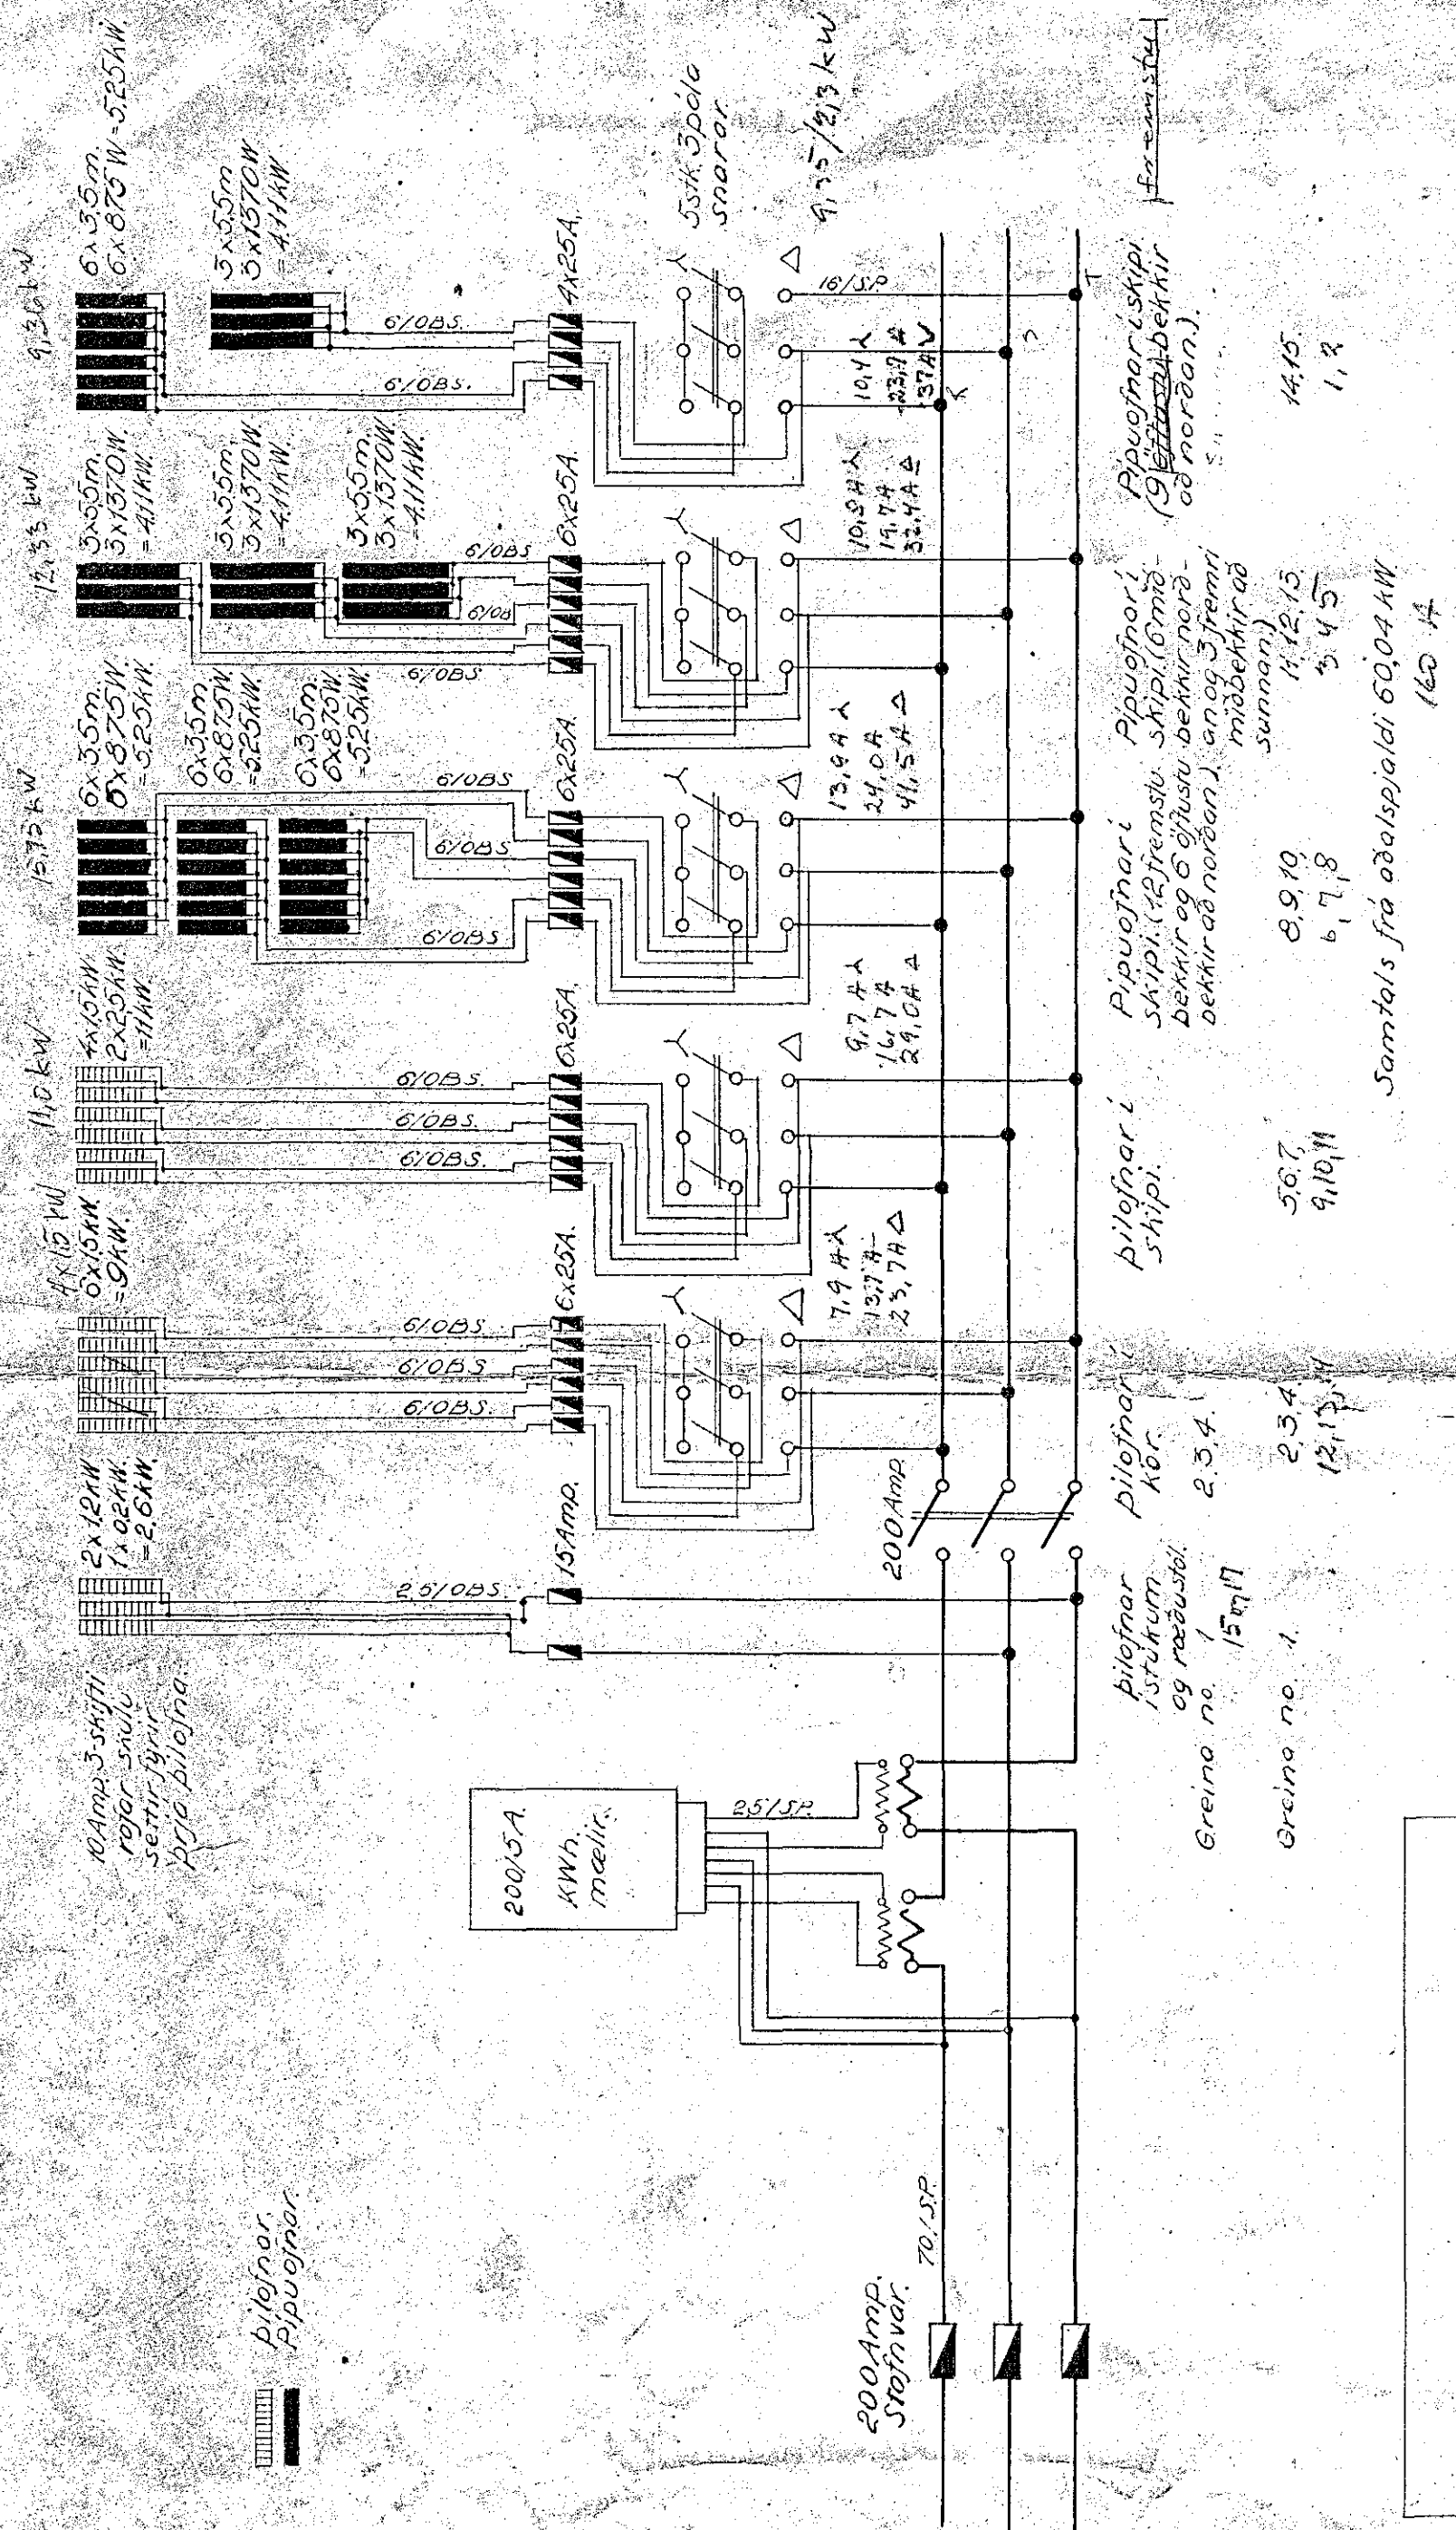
pilofnar.
Pipuofnar.

200Amp.
Stofnvar.
70/SP.

200/5A.
KWh.
maelir.
25/SP.

10Amp.3 skifti
rofar skulu
settir fyrir
hvorja pilofna.

2x1,2kW.
1x0,2kW.
=2,6kW.
2,5/OBS.
15Amp.

pilofnar
í stúkum
og ræðustól.
Greina no. 1
15 og 17
Greina no. 1.

4x1,5 kW
6x1,5kW.
=9kW.
6/OBS.
6/OBS
6/OBS.
6x25A.
7,9 A ⅄
13,7 A
23,7 A △
200Amp.
pilofnar í
kór.
2.3.4.
2,3,4
12,13,14

11,0 kW
4x1,5kW.
2x2,5kW.
=11kW.
6/OBS.
6/OBS.
6/OBS.
6x25A.
9,7 A ⅄
16,7 A
29,0 A △
pilofnar í
skipi.
5,6,7
9,10,11

15,75 kW
6x3,5m.
6x875W.
=5,25kW.
6x3,5m.
6x875W.
=5,25kW.
6x3,5m.
6x875W.
-5,25kW.
6/OBS
6/OBS
6/OBS
6x25A.
13,9 A ⅄
24,0 A
41,5 A △
Pipuofnar í
skipi.(12 fremstu
bekkir og 6 öftustu
bekkir að norðan.)
8,9,10
6,7,8

12,33 kW
3x3,5m.
3x1370W.
=4,11kW.
3x3,5m.
3x1370W.
=4,11kW.
3x3,5m.
3x1370W.
-4,11kW.
6/OBS
6/OB
6/OBS
6x25A.
10,9 A ⅄
19,7 A
32,4 A △
Pipuofnar í
skipi.(6 mið-
bekkir norð-
an og 3 fremri
miðbekkir að
sunnan.)
11,12,13
3,4,5

9,36 kW
6x3,5m.
6x875W.=5,25kW.
3x3,5m.
3x1370W.
=4,11kW.
6/OBS.
6/OBS.
4x25A.
5stk.3pola
snarar.
10,4 ⅄
23,9 A
13,7 A
9,75/21,3 kW
16/SP.
Pipuofnar í skipi
(9 öftustu bekkir
að norðan.)
fremstu
14,15
1,2

Samtals frá aðalspjaldi 60,04 kW.
160 A